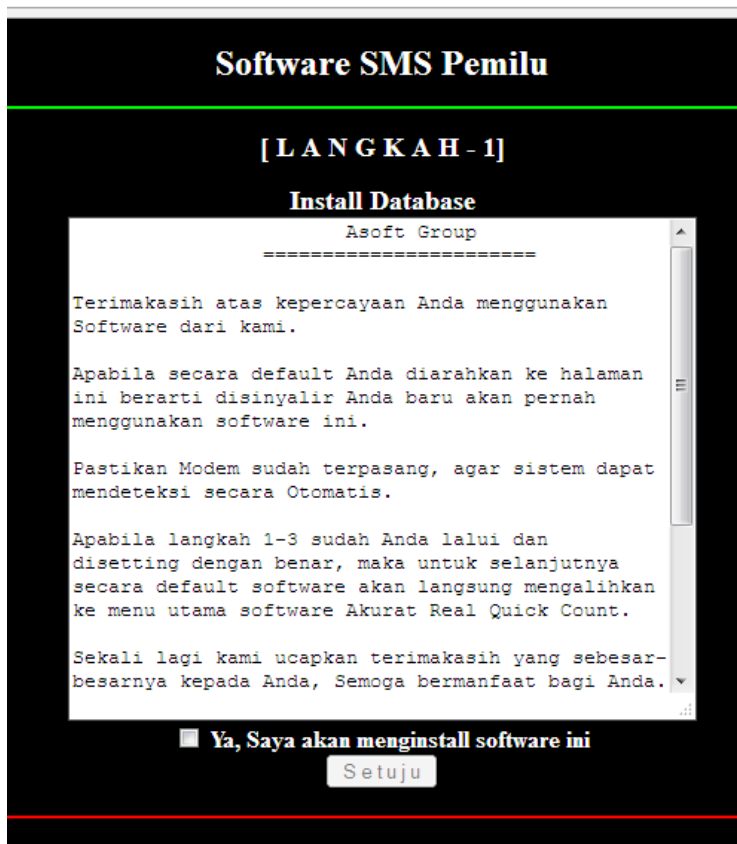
Software SMS Pemilu

[ L A N G K A H - 1]

Install Database

Asoft Group
======================

Terimakasih atas kepercayaan Anda menggunakan Software dari kami.

Apabila secara default Anda diarahkan ke halaman ini berarti disinyalir Anda baru akan pernah menggunakan software ini.

Pastikan Modem sudah terpasang, agar sistem dapat mendeteksi secara Otomatis.

Apabila langkah 1-3 sudah Anda lalui dan disetting dengan benar, maka untuk selanjutnya secara default software akan langsung mengalihkan ke menu utama software Akurat Real Quick Count.

Sekali lagi kami ucapkan terimakasih yang sebesar-besarnya kepada Anda, Semoga bermanfaat bagi Anda.

Ya, Saya akan menginstall software ini

Setuju